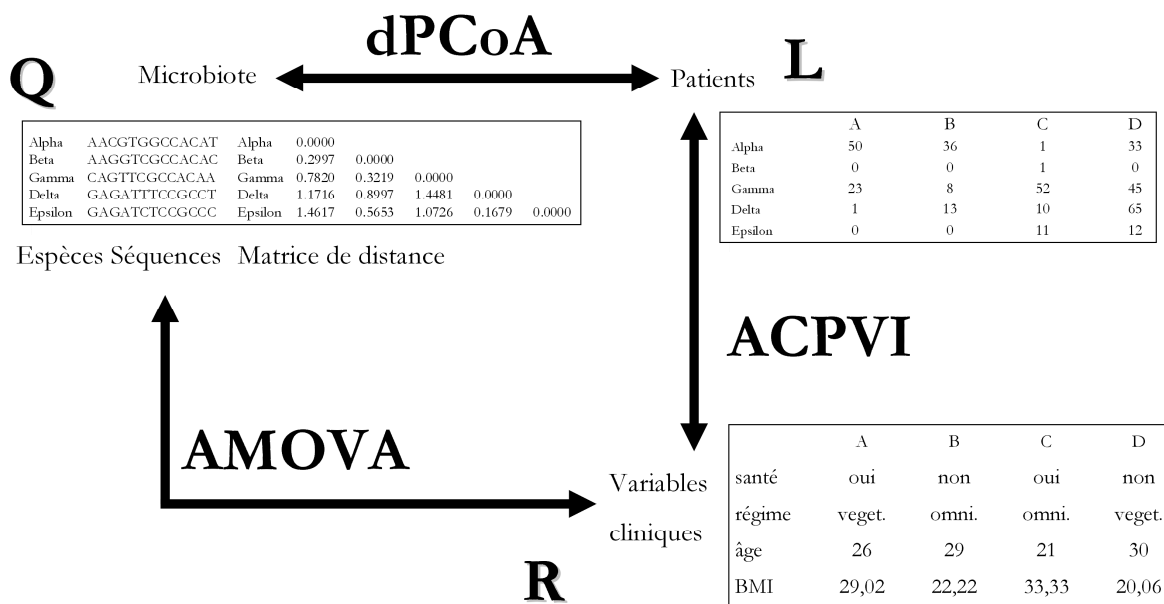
Q Microbiote dPCoA Patients L

| | | | | | | | |
|---|---|---|---|---|---|---|---|
| Alpha | AACGTGGCCACAT | Alpha | 0.0000 | | | | |
| Beta | AAGGTCGCCACAC | Beta | 0.2997 | 0.0000 | | | |
| Gamma | CAGTTCGCCACAA | Gamma | 0.7820 | 0.3219 | 0.0000 | | |
| Delta | GAGATTTCCGCCT | Delta | 1.1716 | 0.8997 | 1.4481 | 0.0000 | |
| Epsilon | GAGATCTCCGCCC | Epsilon | 1.4617 | 0.5653 | 1.0726 | 0.1679 | 0.0000 |

Espèces Séquences Matrice de distance

| | A | B | C | D |
|---|---|---|---|---|
| Alpha | 50 | 36 | 1 | 33 |
| Beta | 0 | 0 | 1 | 0 |
| Gamma | 23 | 8 | 52 | 45 |
| Delta | 1 | 13 | 10 | 65 |
| Epsilon | 0 | 0 | 11 | 12 |

ACPVI

AMOVA

Variables cliniques

R

| | A | B | C | D |
|---|---|---|---|---|
| santé | oui | non | oui | non |
| régime | veget. | omni. | omni. | veget. |
| âge | 26 | 29 | 21 | 30 |
| BMI | 29,02 | 22,22 | 33,33 | 20,06 |